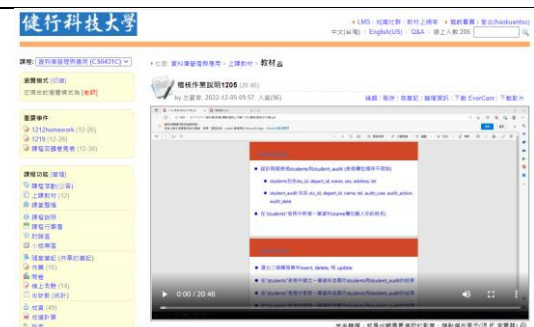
健行科技大學

LMS | 校園社群 | 教材上網率 | 教務專區 | 登出(haokuanluo)
中文(繁體) | English(US) | Q&A | 線上人數 205

課程: 資料庫管理與應用 (CS0431C)

閱讀模式 [切換]
您現在的閱讀模式為[瀏覽]

重要事件
1212homework (12-26)
1219 (12-26)
課程回饋問卷 (12-30)

課程功能 [管理]
課程活動(公告)
上課教材 (12)
課程簡介
課程訊息
課程行事曆
討論區
小組專區
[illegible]
作業 (10)
問卷
線上考試 (14)
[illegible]
成績 (23)
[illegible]
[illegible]

位置: 資料庫管理與應用 > 上課教材 > 教材

稽核作業說明1205 (20:46)
by 古宣華, 2022-12-05 09:57, 人氣(96)

檢視 | 編輯 | 刪除 | 連結 | 下載EverCam | 下載影片

設計稽核表students與student_audit (格式請照下面)
students欄位包含id, depart_id, name, sex, address, tel
student_audit欄位包含 stu_id, depart_id, name, tel, audit_user, audit_action, audit_date
在"students"資料表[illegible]

建立三個觸發器分別insert, delete, 與 update
在"students"資料表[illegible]student_audit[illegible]
在"students"資料表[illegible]student_audit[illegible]

0:00 / 20:46